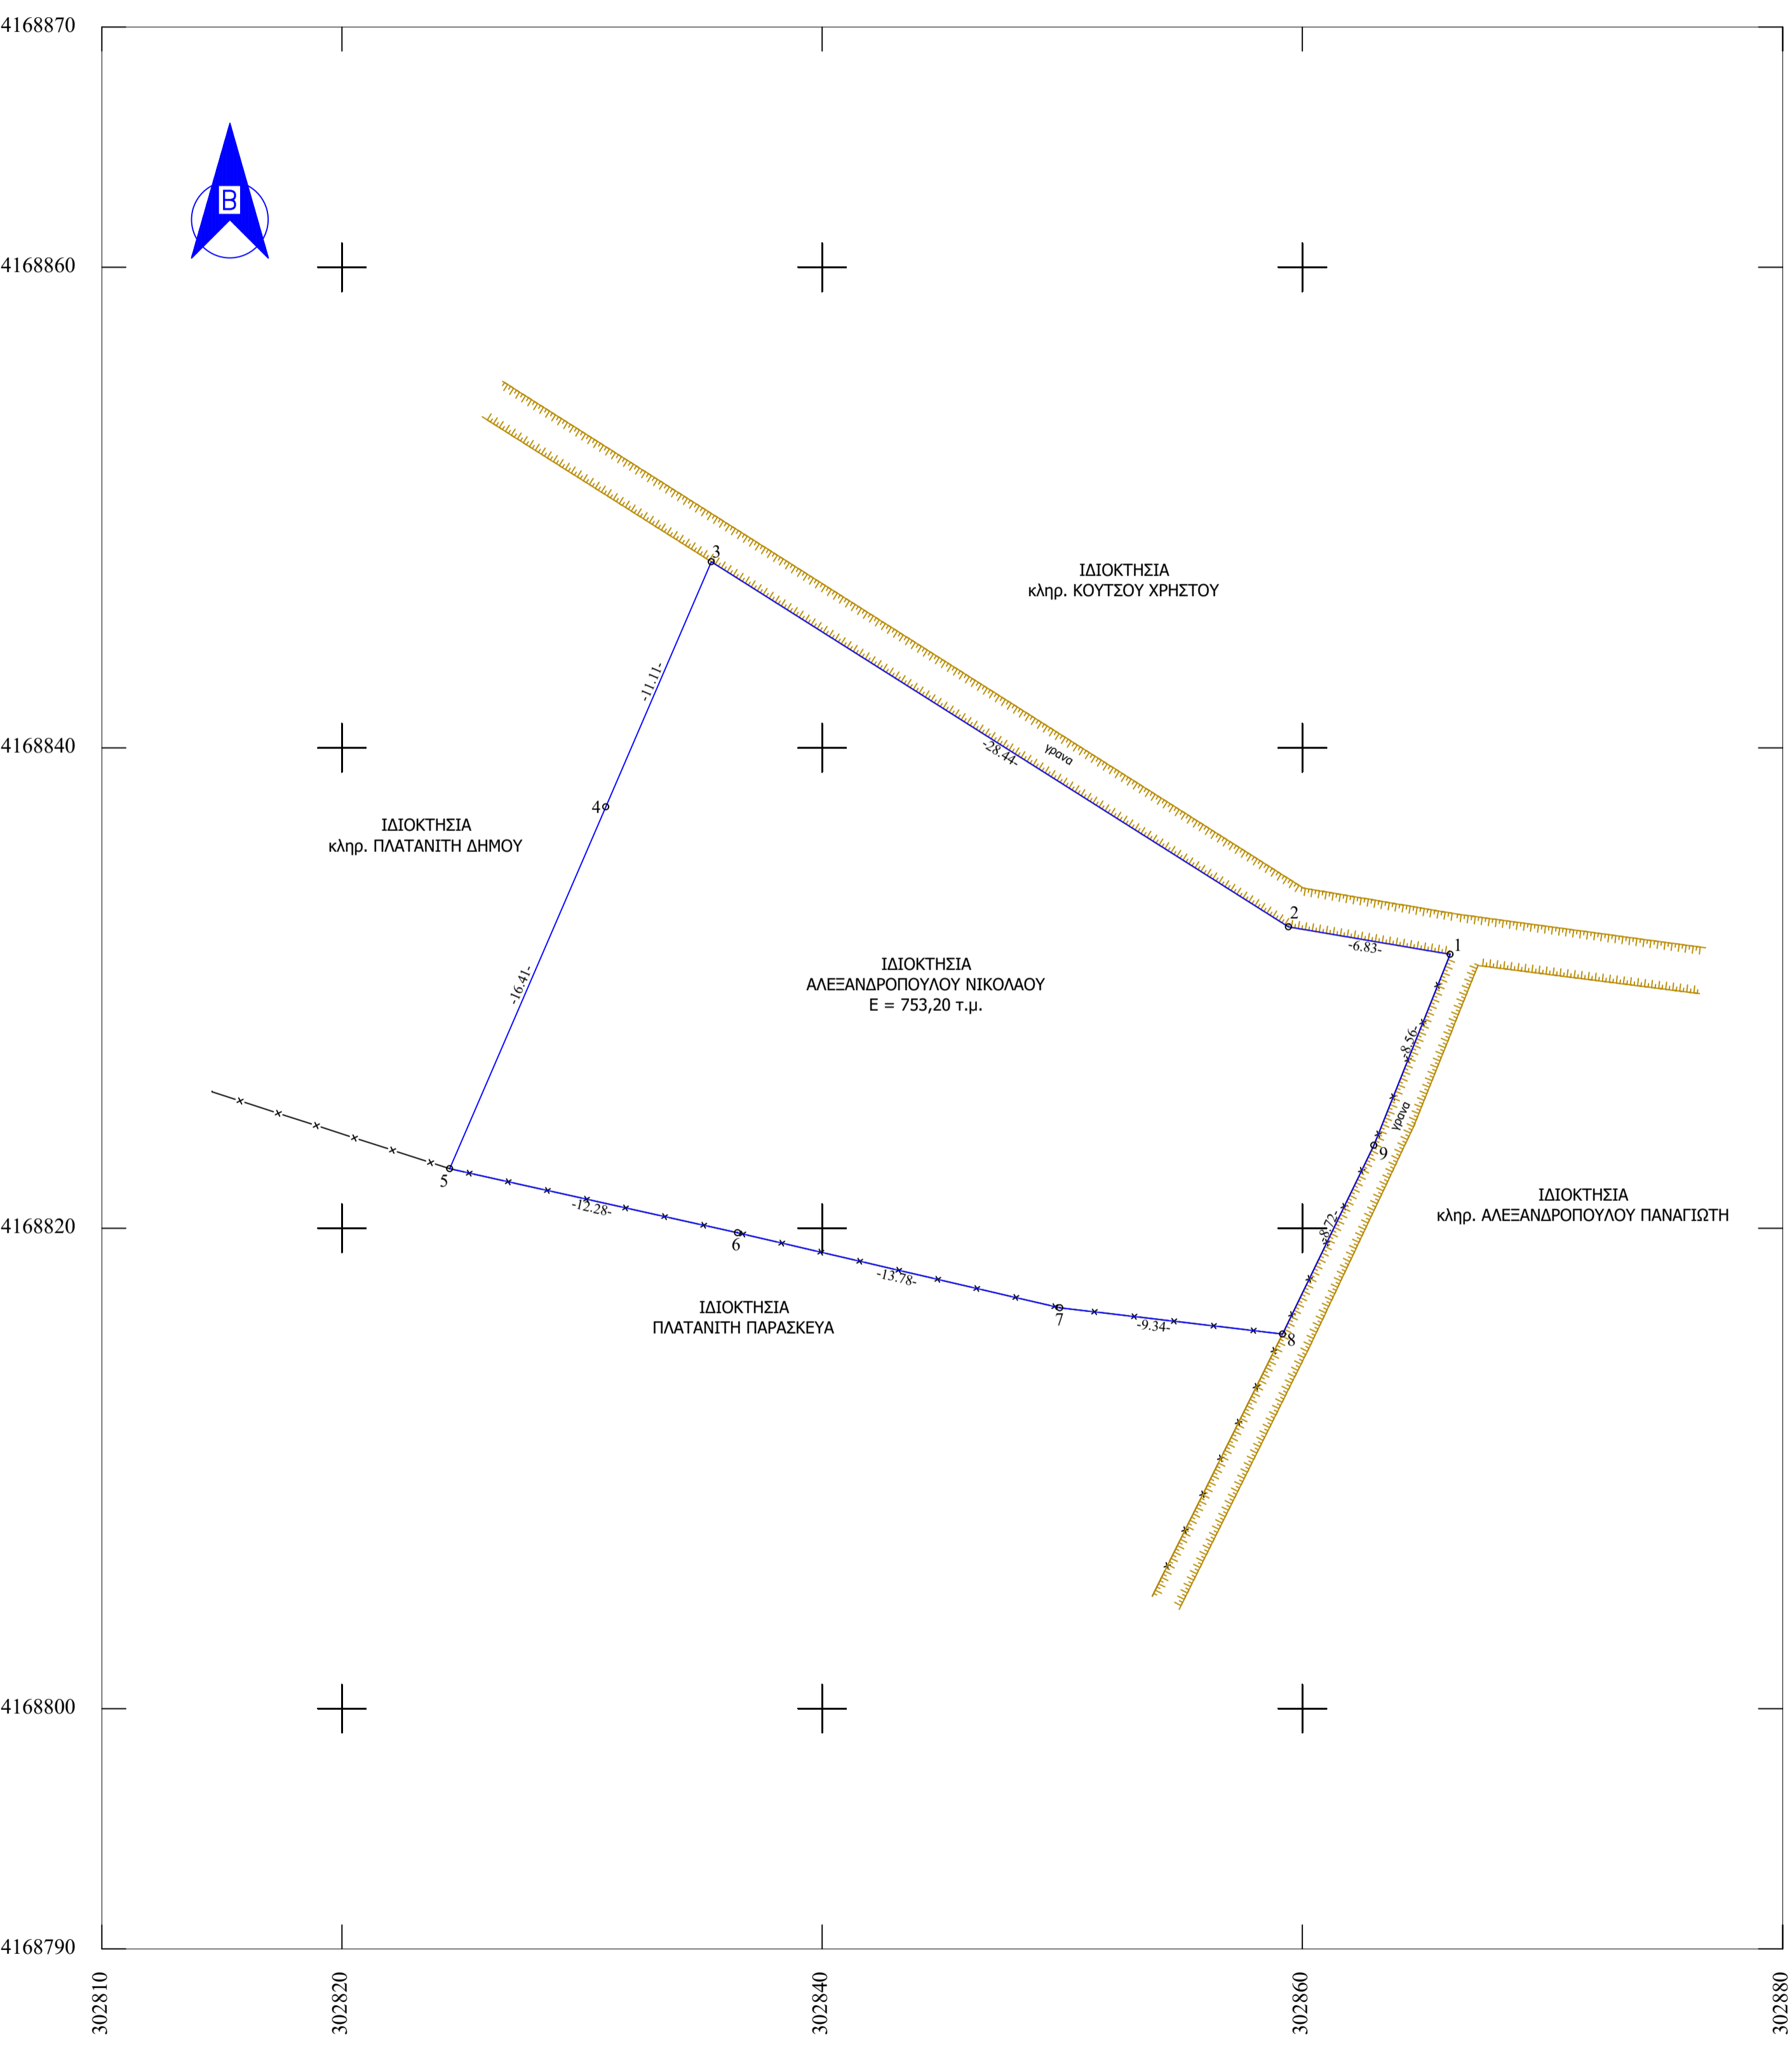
4168870

Β

4168860

ΙΔΙΟΚΤΗΣΙΑ
κληρ. ΚΟΥΤΣΟΥ ΧΡΗΣΤΟΥ

3

-11.11-

4168840

-28.44-

γρανα

4

ΙΔΙΟΚΤΗΣΙΑ
κληρ. ΠΛΑΤΑΝΙΤΗ ΔΗΜΟΥ

2

-6.83-

1

-16.41-

ΙΔΙΟΚΤΗΣΙΑ
ΑΛΕΞΑΝΔΡΟΠΟΥΛΟΥ ΝΙΚΟΛΑΟΥ
Ε = 753,20 τ.μ.

-8.56-

γρανα

9

5

ΙΔΙΟΚΤΗΣΙΑ
κληρ. ΑΛΕΞΑΝΔΡΟΠΟΥΛΟΥ ΠΑΝΑΓΙΩΤΗ

-12.28-

4168820

6

-8.72-

-13.78-

ΙΔΙΟΚΤΗΣΙΑ
ΠΛΑΤΑΝΙΤΗ ΠΑΡΑΣΚΕΥΑ

7

-9.34-

8

4168800

4168790

302810

302820

302840

302860

302880